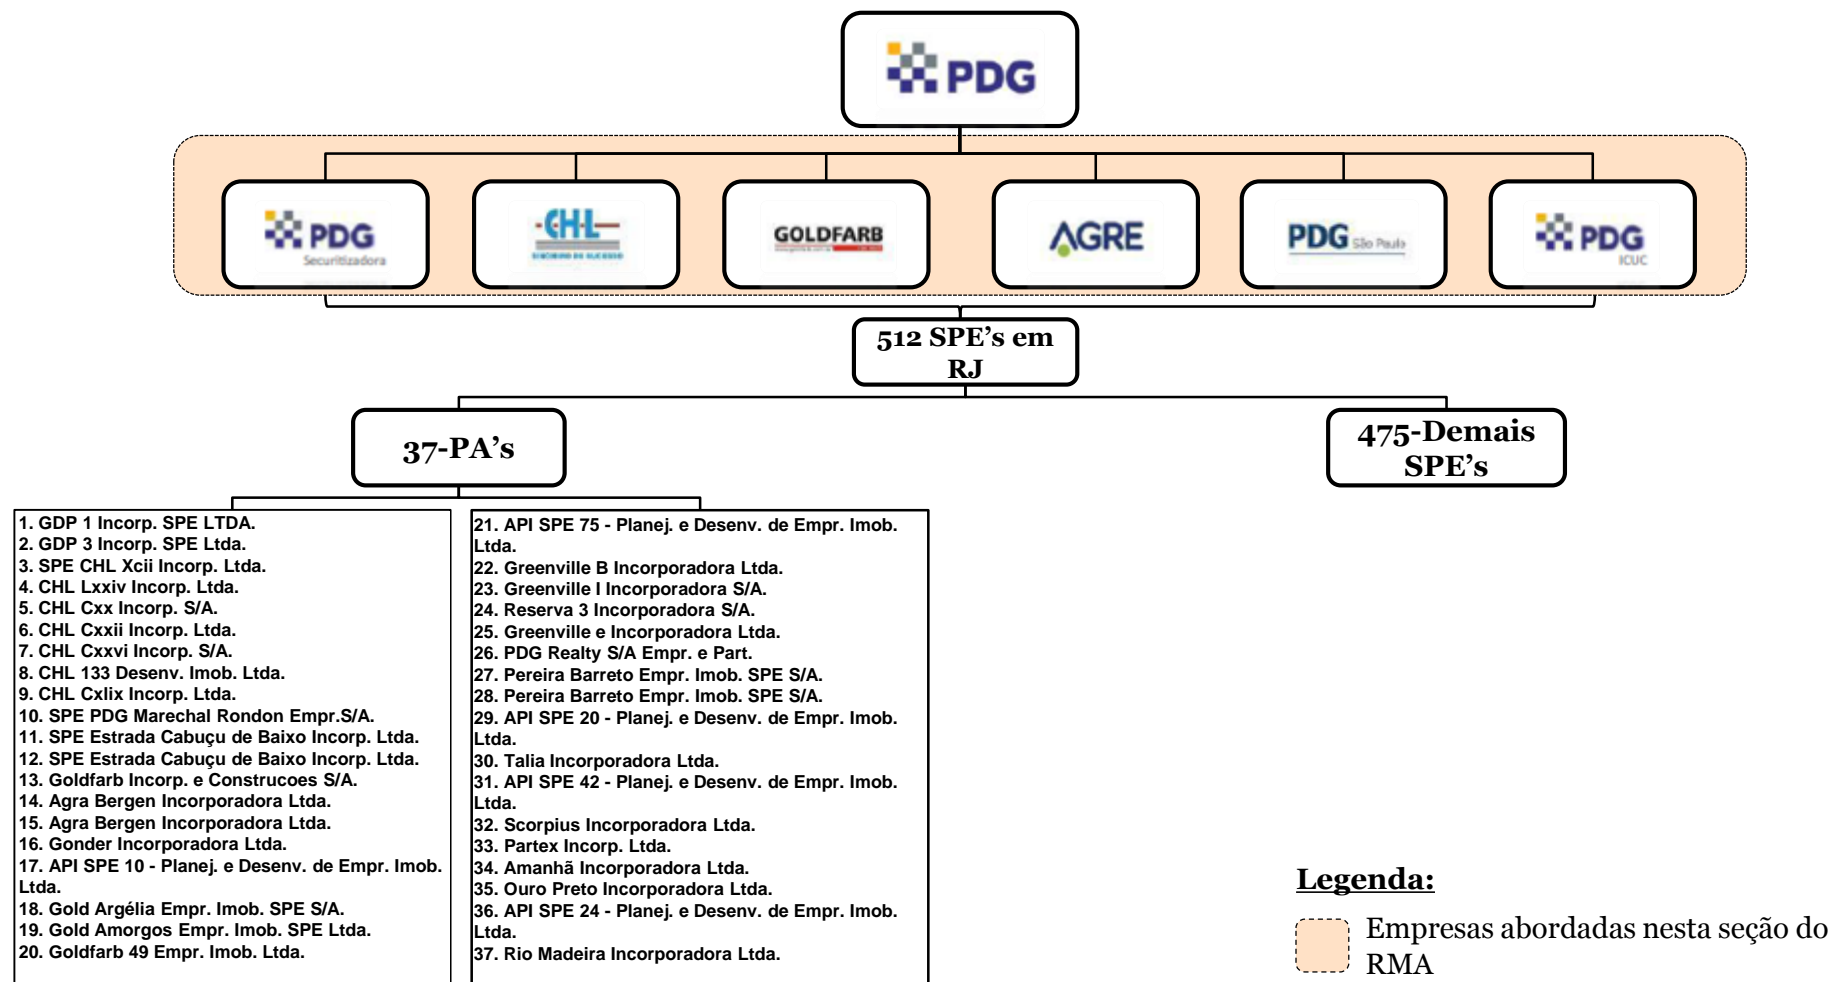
PDG

PDG Securitizadora

CHL

GOLDFARB

AGRE

PDG São Paulo

PDG ICUC

512 SPE's em RJ

37-PA's

475-Demais SPE's

1. GDP 1 Incorp. SPE LTDA.
2. GDP 3 Incorp. SPE Ltda.
3. SPE CHL Xcii Incorp. Ltda.
4. CHL Lxxiv Incorp. Ltda.
5. CHL Cxx Incorp. S/A.
6. CHL Cxxii Incorp. Ltda.
7. CHL Cxxvi Incorp. S/A.
8. CHL 133 Desenv. Imob. Ltda.
9. CHL Cxlix Incorp. Ltda.
10. SPE PDG Marechal Rondon Empr.S/A.
11. SPE Estrada Cabuçu de Baixo Incorp. Ltda.
12. SPE Estrada Cabuçu de Baixo Incorp. Ltda.
13. Goldfarb Incorp. e Construcoes S/A.
14. Agra Bergen Incorporadora Ltda.
15. Agra Bergen Incorporadora Ltda.
16. Gonder Incorporadora Ltda.
17. API SPE 10 - Planej. e Desenv. de Empr. Imob. Ltda.
18. Gold Argélia Empr. Imob. SPE S/A.
19. Gold Amorgos Empr. Imob. SPE Ltda.
20. Goldfarb 49 Empr. Imob. Ltda.

21. API SPE 75 - Planej. e Desenv. de Empr. Imob. Ltda.
22. Greenville B Incorporadora Ltda.
23. Greenville I Incorporadora S/A.
24. Reserva 3 Incorporadora S/A.
25. Greenville e Incorporadora Ltda.
26. PDG Realty S/A Empr. e Part.
27. Pereira Barreto Empr. Imob. SPE S/A.
28. Pereira Barreto Empr. Imob. SPE S/A.
29. API SPE 20 - Planej. e Desenv. de Empr. Imob. Ltda.
30. Talia Incorporadora Ltda.
31. API SPE 42 - Planej. e Desenv. de Empr. Imob. Ltda.
32. Scorpius Incorporadora Ltda.
33. Partex Incorp. Ltda.
34. Amanhã Incorporadora Ltda.
35. Ouro Preto Incorporadora Ltda.
36. API SPE 24 - Planej. e Desenv. de Empr. Imob. Ltda.
37. Rio Madeira Incorporadora Ltda.

Legenda:
Empresas abordadas nesta seção do RMA